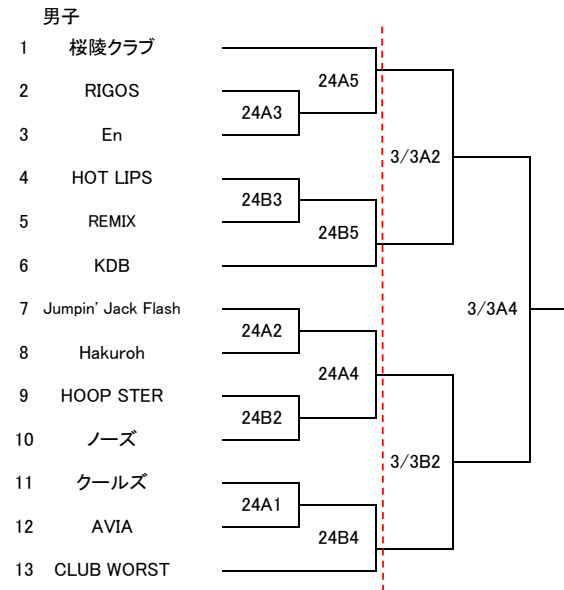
男子

1 桜陵クラブ
2 RIGOS
3 En
4 HOT LIPS
5 REMIX
6 KDB
7 Jumpin' Jack Flash
8 Hakuroh
9 HOOP STER
10 ノーズ
11 クールズ
12 AVIA
13 CLUB WORST

24A5
24A3
24B3
24B5
24A2
24A4
24B2
24A1
24B4

3/3A2
3/3B2
3/3A4